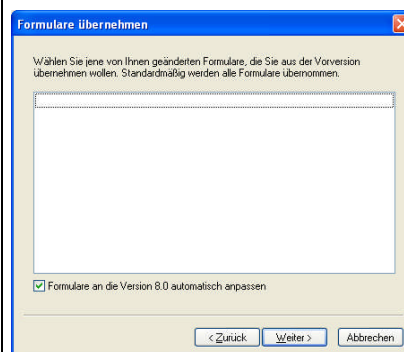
Formulare übernehmen

Wählen Sie jene von Ihnen geänderten Formulare, die Sie aus der Vorversion übernehmen wollen. Standardmäßig werden alle Formulare übernommen.

Formulare an die Version 8.0 automatisch anpassen

< Zurück
Weiter >
Abbrechen